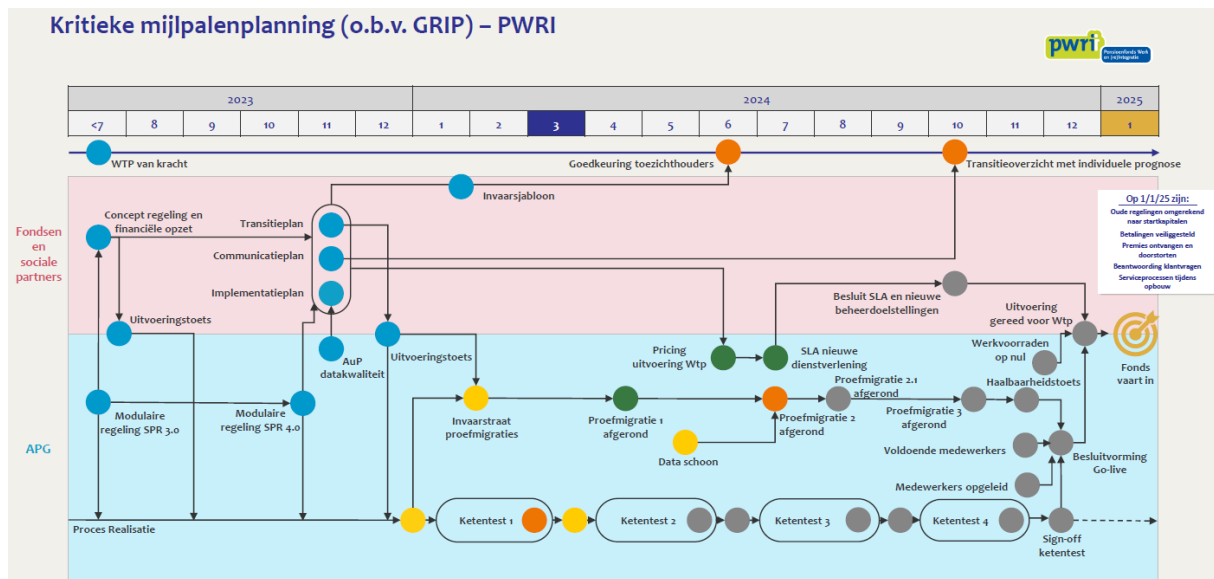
Kritieke mijlpalenplanning (o.b.v. GRIP) – PWRI

pwri Pensioenfonds Werk en (re)integratie

| 2023 | | | | | | 2024 | | | | | | | | | | | | 2025 |
|---|---|---|---|---|---|---|---|---|---|---|---|---|---|---|---|---|---|---|
| <7 | 8 | 9 | 10 | 11 | 12 | 1 | 2 | 3 | 4 | 5 | 6 | 7 | 8 | 9 | 10 | 11 | 12 | 1 |

WTP van kracht

Goedkeuring toezichthouders

Transitieoverzicht met individuele prognose

Fondsen en sociale partners

Concept regeling en financiële opzet

Transitieplan

Communicatieplan

Implementatieplan

Invaarsjabloon

Uitvoeringstoets

AuP datakwaliteit

Uitvoeringstoets

Op 1/1/25 zijn:
Oude regelingen omgerekend naar startkapitalen
Betalingen veiliggesteld
Premies ontvangen en doorstorten
Beantwoording klantvragen
Serviceprocessen tijdens opbouw

Besluit SLA en nieuwe beheerdoelstellingen

Uitvoering gereed voor Wtp

Fonds vaart in

Pricing uitvoering Wtp

SLA nieuwe dienstverlening

Werkvoorraden op nul

APG

Modulaire regeling SPR 3.0

Modulaire regeling SPR 4.0

Invaarstraat proefmigraties

Proefmigratie 1 afgerond

Proefmigratie 2 afgerond

Proefmigratie 2.1 afgerond

Proefmigratie 3 afgerond

Haalbaarheidstoets

Data schoon

Voldoende medewerkers

Besluitvorming Go-live

Medewerkers opgeleid

Proces Realisatie

Ketentest 1

Ketentest 2

Ketentest 3

Ketentest 4

Sign-off ketentest